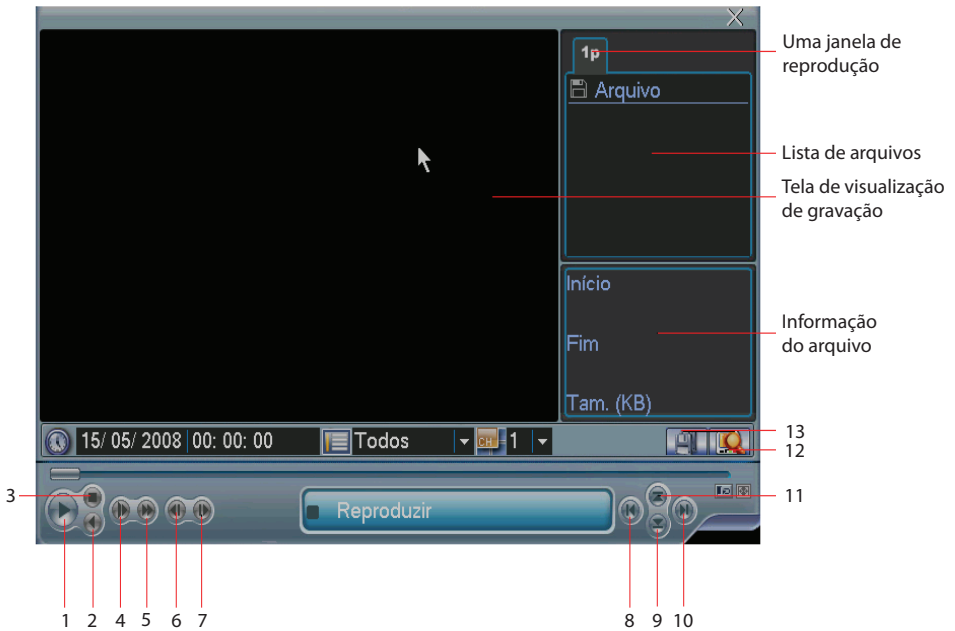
1p

Arquivo

Início

Fim

Tam. (KB)

15/ 05/ 2008 00: 00: 00

Todos

CH 1

Reproduzir

Uma janela de reprodução

Lista de arquivos

Tela de visualização de gravação

Informação do arquivo

13

12

11

3

1 2 4 5 6 7

8 9 10